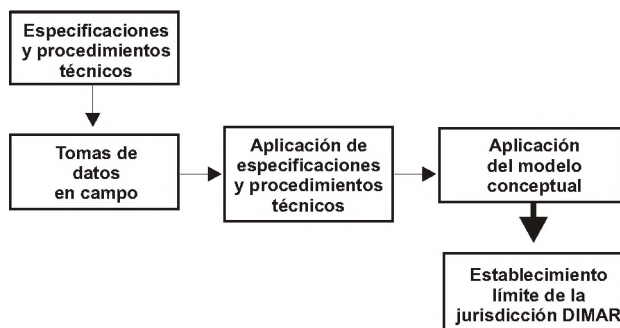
Especificaciones y procedimientos técnicos

Tomas de datos en campo

Aplicación de especificaciones y procedimientos técnicos

Aplicación del modelo conceptual

Establecimiento límite de la jurisdicción DIMAR